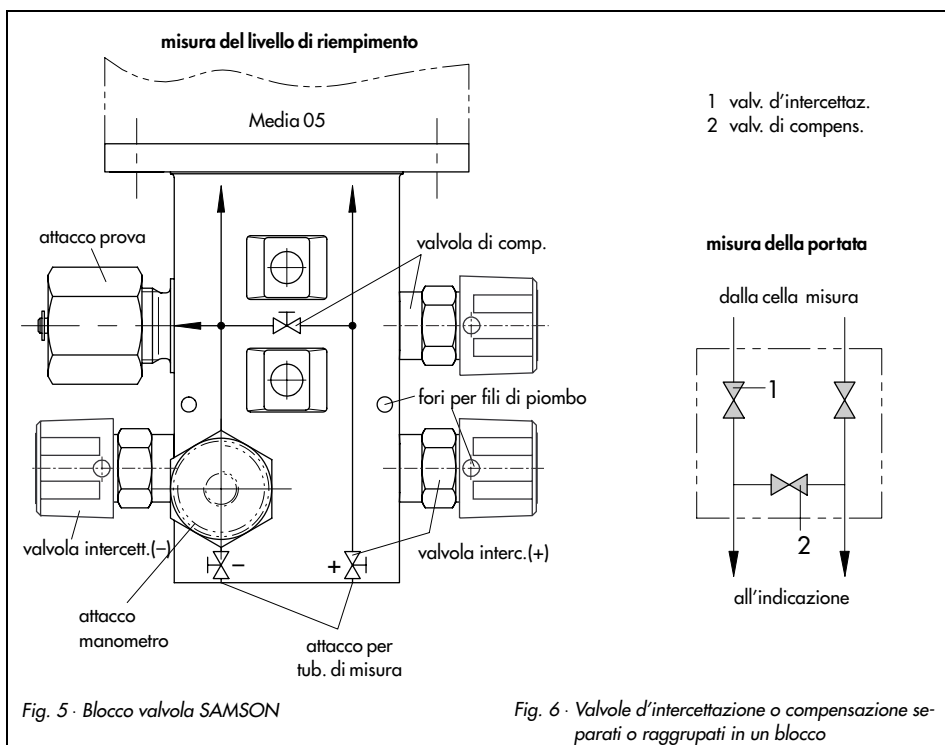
misura del livello di riempimento

Media 05

attacco prova

valvola di comp.

fori per fili di piombo

valvola intercett.(−)

valvola interc.(+)

−

+

attacco manometro

attacco per tub. di misura

1 valv. d'intercettaz.
2 valv. di compens.

misura della portata

dalla cella misura

1

2

all'indicazione

Fig. 5 · Blocco valvola SAMSON

Fig. 6 · Valvole d'intercettazione o compensazione separati o raggrupati in un blocco